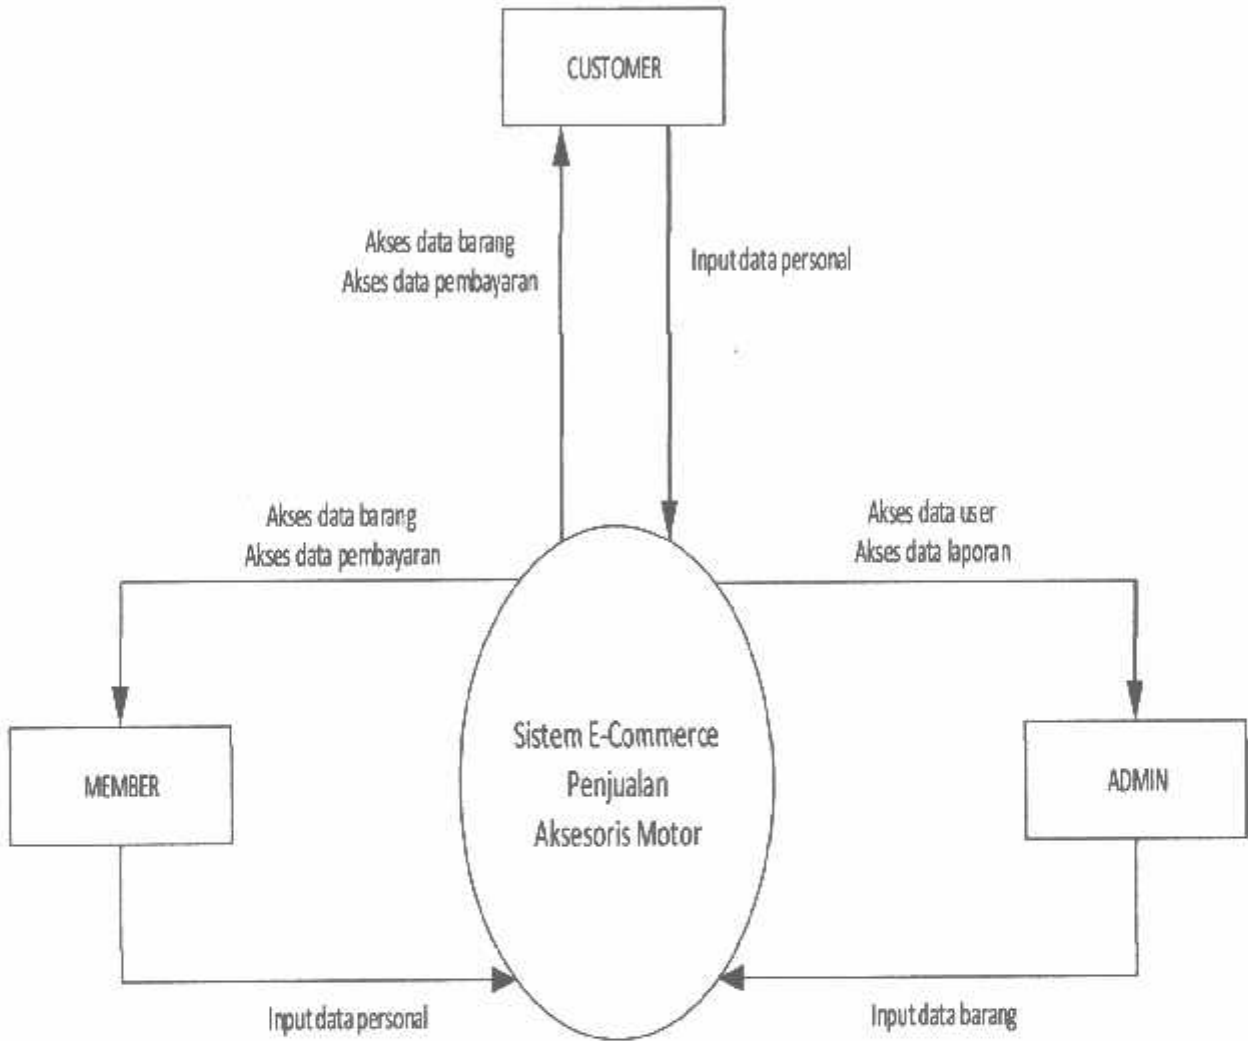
CUSTOMER

Akses data barang
Akses data pembayaran

Input data personal

Akses data barang
Akses data pembayaran

Akses data user
Akses data laporan

MEMBER

Sistem E-Commerce
Penjualan
Aksesoris Motor

ADMIN

Input data personal

Input data barang